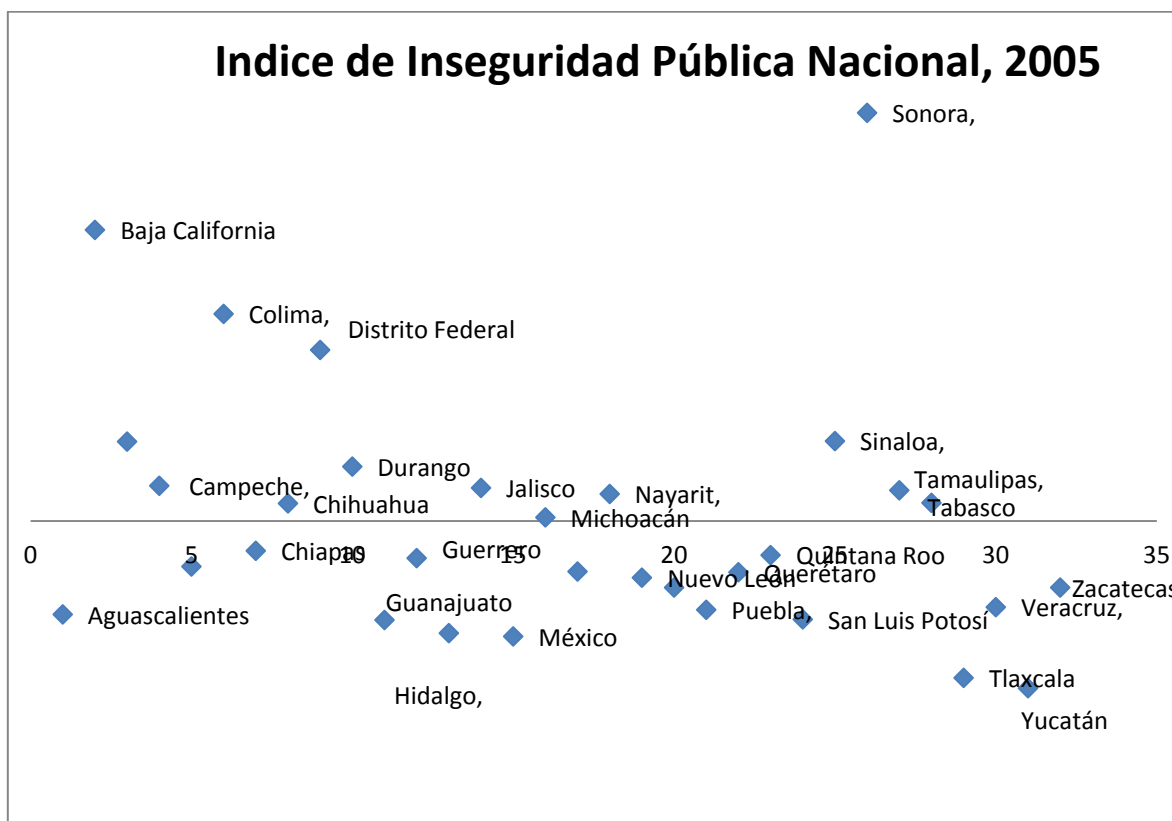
Indice de Inseguridad Pública Nacional, 2005

Sonora,

Baja California

Colima,

Distrito Federal

Sinaloa,

Durango

Campeche,

Chihuahua

Jalisco

Nayarit,

Tamaulipas,

Tabasco

Michoacán

0

5

10

15

20

25

30

35

Chiapas

Guerrero

Quintana Roo

Querétaro

Nuevo León

Zacatecas

Aguascalientes

Guanajuato

Puebla,

San Luis Potosí

Veracruz,

México

Hidalgo,

Tlaxcala

Yucatán